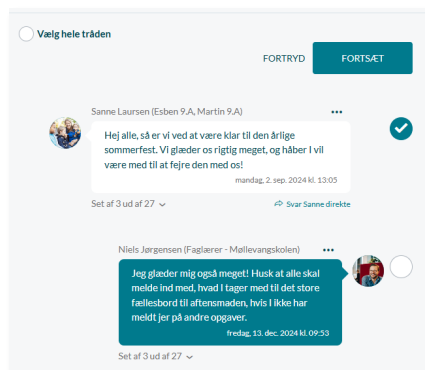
Vælg hele tråden

FORTRYD

FORTSÆT

Sanne Laursen (Esben 9.A, Martin 9.A)

•••

Hej alle, så er vi ved at være klar til den årlige sommerfest. Vi glæder os rigtig meget, og håber I vil være med til at fejre den med os!

mandag, 2. sep. 2024 kl. 13:05

Set af 3 ud af 27

Svar Sanne direkte

Niels Jørgensen (Faglærer - Møllevangskolen)

•••

Jeg glæder mig også meget! Husk at alle skal melde ind med, hvad I tager med til det store fællesbord til aftensmaden, hvis I ikke har meldt jer på andre opgaver.

fredag, 13. dec. 2024 kl. 09:53

Set af 3 ud af 27